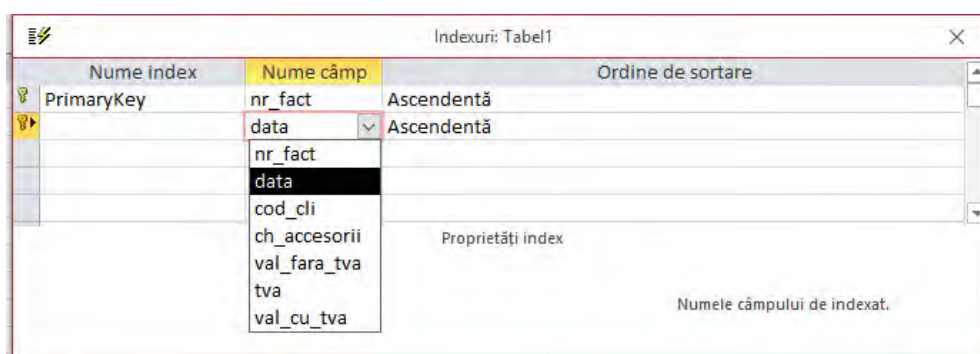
Indexuri: Tabel1

| Nume index | Nume câmp | Ordine de sortare |
|---|---|---|
| PrimaryKey | nr_fact | Ascendentă |
| | data | Ascendentă |

nr_fact
data
cod_cli
ch_accesorii
val_fara_tva
tva
val_cu_tva

Proprietăți index

Numele câmpului de indexat.